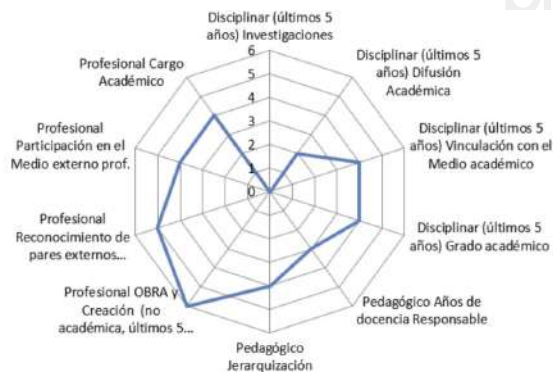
Disciplinar (últimos 5 años) Investigaciones

6
5
4
3
2
1
0

Disciplinar (últimos 5 años) Difusión Académica

Disciplinar (últimos 5 años) Vinculación con el Medio académico

Disciplinar (últimos 5 años) Grado académico

Pedagógico Años de docencia Responsable

Pedagógico Jerarquización

Profesional OBRA y Creación (no académica, últimos 5...

Profesional Reconocimiento de pares externos...

Profesional Participación en el Medio externo prof.

Profesional Cargo Académico